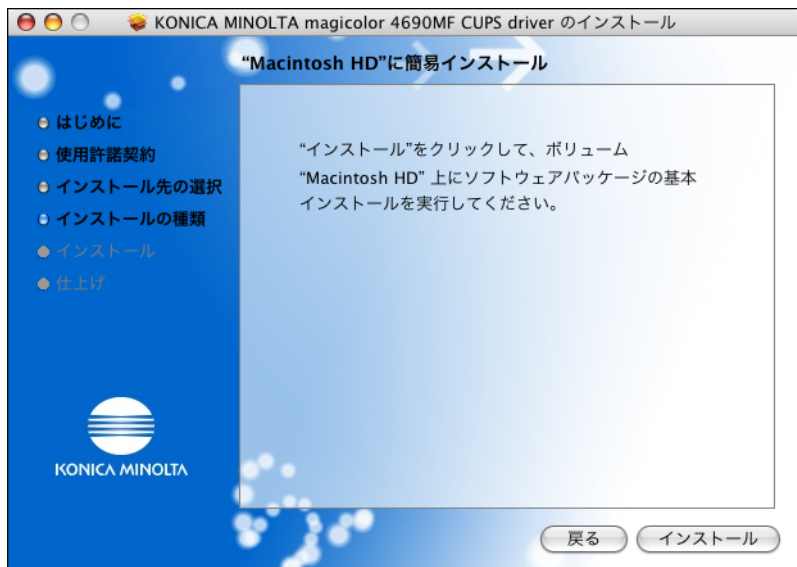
KONICA MINOLTA magicolor 4690MF CUPS driver のインストール

“Macintosh HD”に簡易インストール

はじめに
使用許諾契約
インストール先の選択
インストールの種類
インストール
仕上げ

“インストール”をクリックして、ボリューム “Macintosh HD” 上にソフトウェアパッケージの基本インストールを実行してください。

KONICA MINOLTA

戻る
インストール